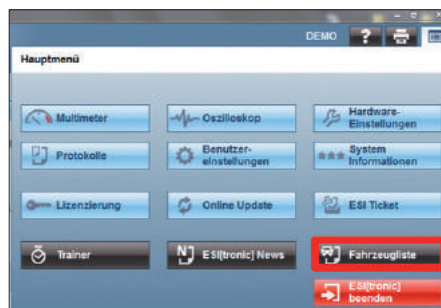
DEMO ?

Hauptmenü

Multimeter

Oszilloskop

Hardware-Einstellungen

Protokolle

Benutzer-einstellungen

System Informationen

Lizenzierung

Online Update

ESI Ticket

Trainer

ESI[tronic] News

Fahrzeugliste

ESI[tronic] beenden